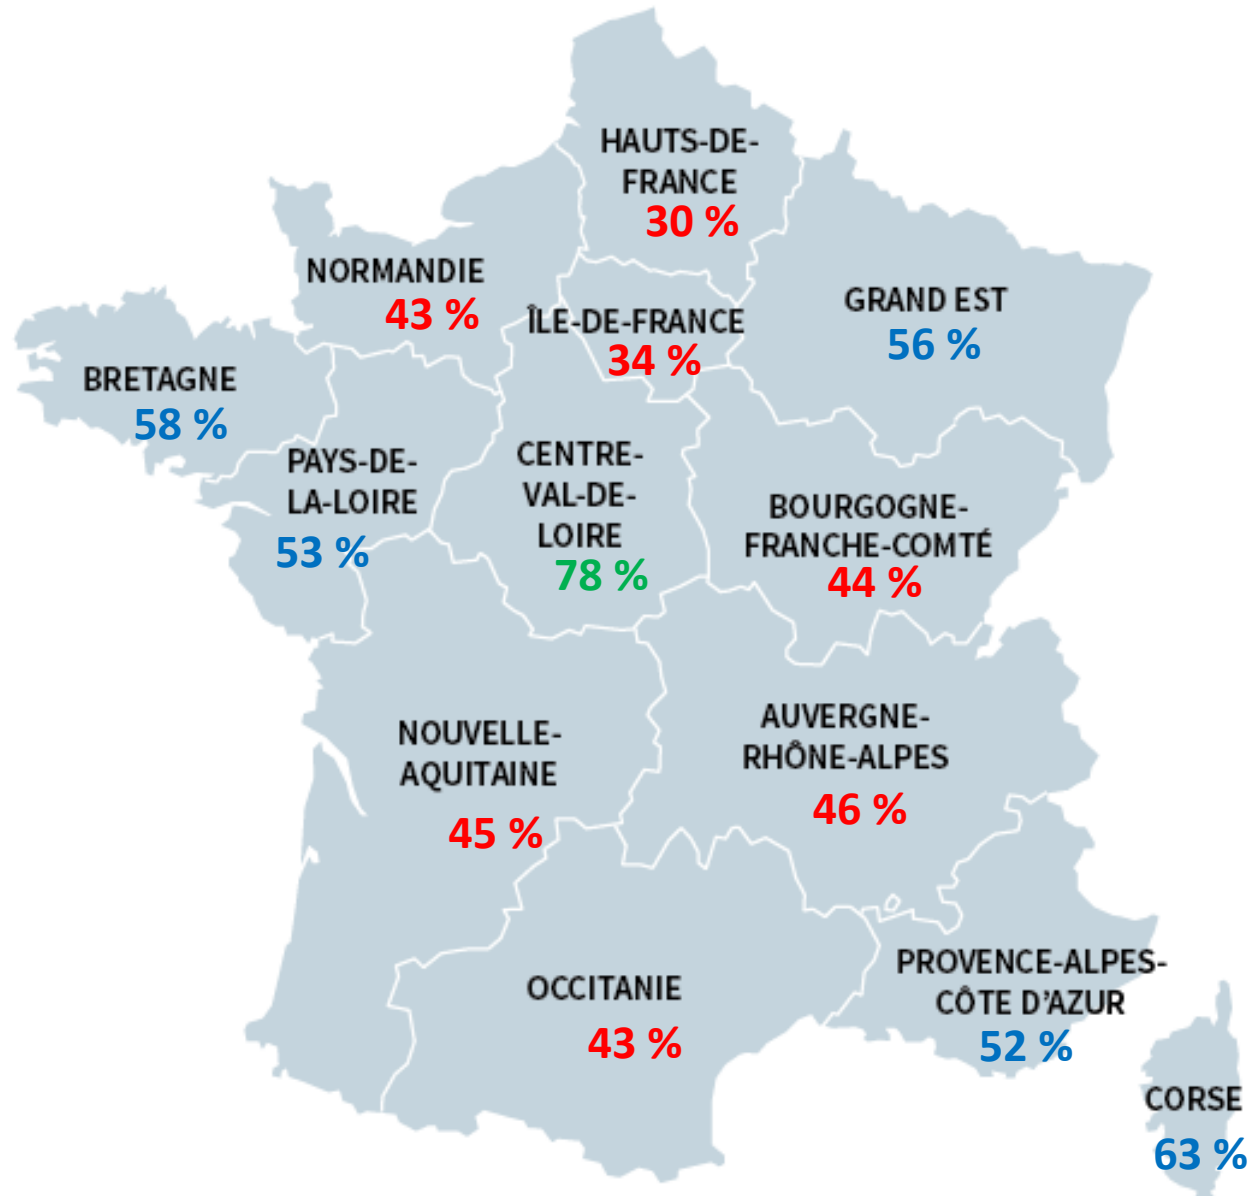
HAUTS-DE-FRANCE
30 %

NORMANDIE
43 %

ÎLE-DE-FRANCE
34 %

GRAND EST
56 %

BRETAGNE
58 %

PAYS-DE-LA-LOIRE
53 %

CENTRE-VAL-DE-LOIRE
78 %

BOURGOGNE-FRANCHE-COMTÉ
44 %

NOUVELLE-AQUITAINE
45 %

AUVERGNE-RHÔNE-ALPES
46 %

OCCITANIE
43 %

PROVENCE-ALPES-CÔTE D'AZUR
52 %

CORSE
63 %